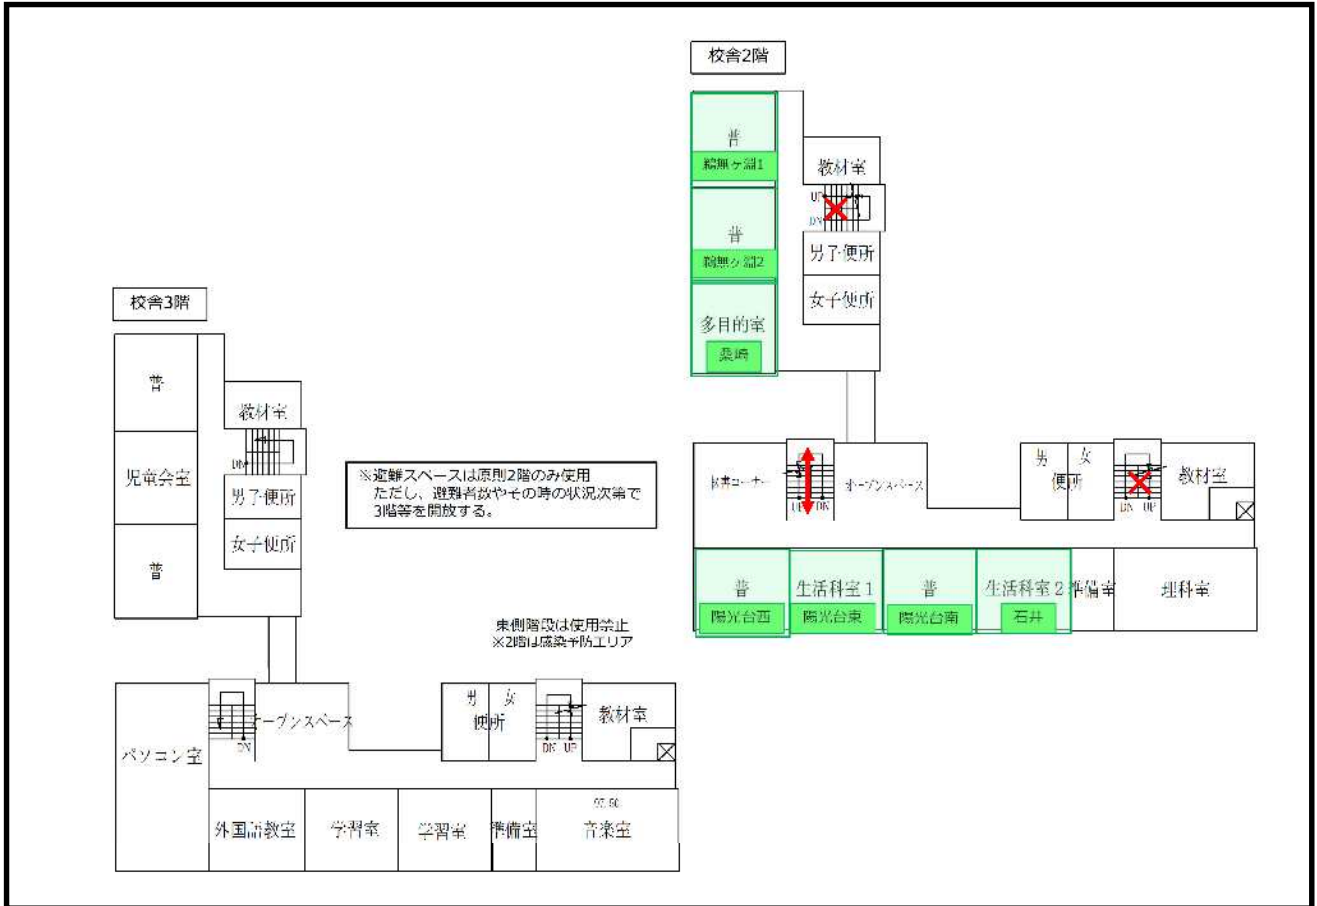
校舎2階

普
鶴舞ヶ副1

普
鶴舞ヶ副2

多目的室
桑嶋

教材室
UP
DN
男子便所
女子便所

図書コーナー
UP DN
オープンスペース

男 女
便所
DN UP
教材室

普
陽光台西
生活科室1
陽光台東
普
陽光台南
生活科室2
石井
準備室
理科室

校舎3階

普
児童会室
普

教材室
DN
男子便所
女子便所

※避難スペースは原則2階のみ使用
ただし、避難者数やその時の状況次第で
3階等を開放する。

東側階段は使用禁止
※2階は感染予防エリア

パソコン室
オープンスペース
DN

男 女
便所
DN UP
教材室

外国語教室
学習室
学習室
準備室
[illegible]
音楽室